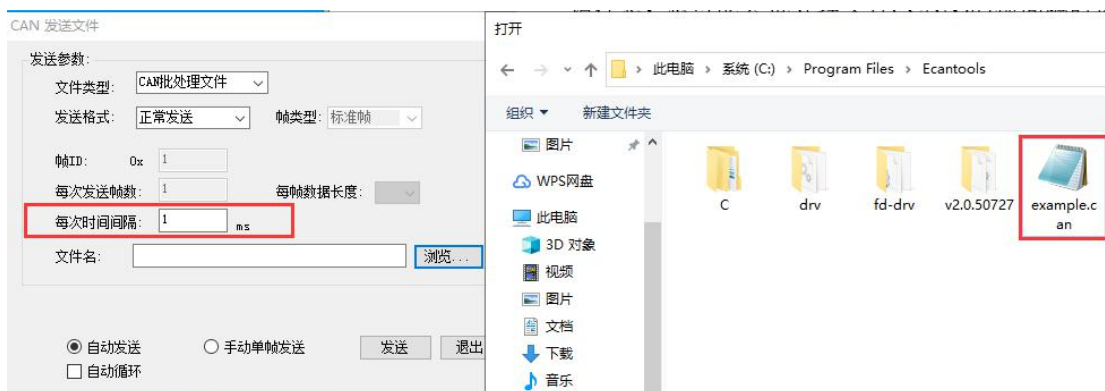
CAN 发送文件

发送参数:
文件类型: CAN批处理文件
发送格式: 正常发送 帧类型: 标准帧
帧ID: 0x 1
每次发送帧数: 1 每帧数据长度:
每次时间间隔: 1 ms
文件名: 浏览...

◉ 自动发送 ○ 手动单帧发送 发送 退出
☐ 自动循环

打开

← → ↑ 此电脑 › 系统 (C:) › Program Files › Ecantools

组织 ▾ 新建文件夹

图片
WPS网盘
此电脑
3D 对象
视频
图片
文档
下载
音乐

C
drv
fd-drv
v2.0.50727
example.can